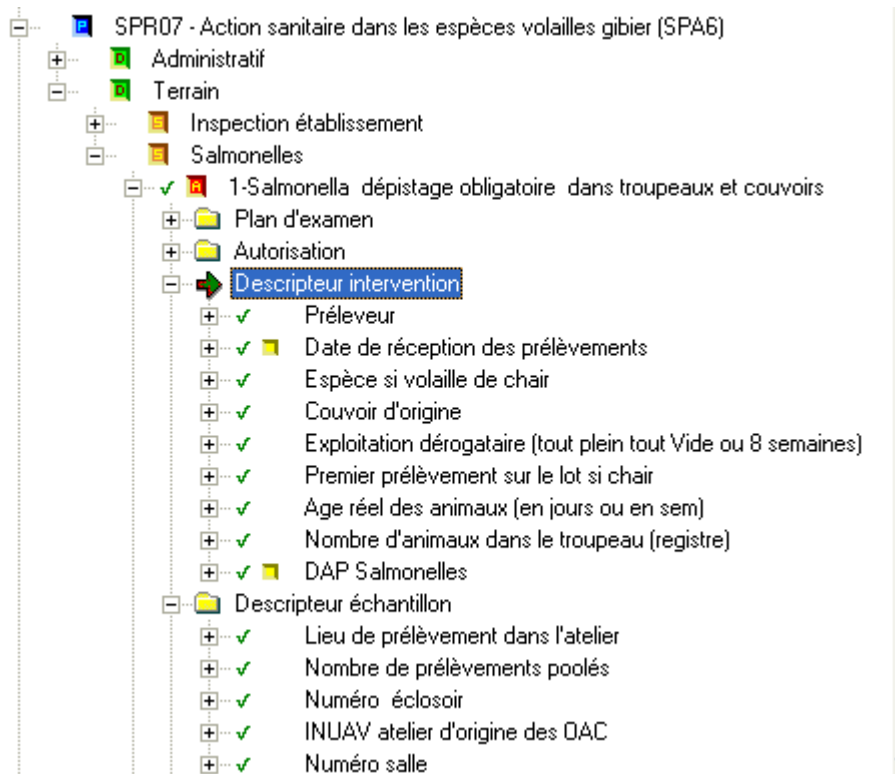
SPR07 - Action sanitaire dans les espèces volailles gibier (SPA6)
Administratif
Terrain
Inspection établissement
Salmonelles
1-Salmonella dépistage obligatoire dans troupeaux et couvoirs
Plan d'examen
Autorisation
Descripteur intervention
Préleveur
Date de réception des prélèvements
Espèce si volaille de chair
Couvoir d'origine
Exploitation dérogataire (tout plein tout Vide ou 8 semaines)
Premier prélèvement sur le lot si chair
Age réel des animaux (en jours ou en sem)
Nombre d'animaux dans le troupeau (registre)
DAP Salmonelles
Descripteur échantillon
Lieu de prélèvement dans l'atelier
Nombre de prélèvements poolés
Numéro éclosoir
INUAV atelier d'origine des OAC
Numéro salle